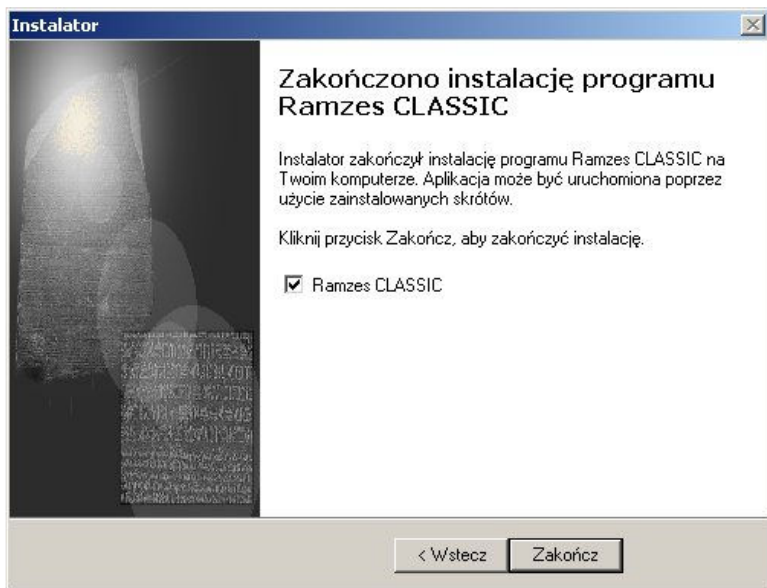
Instalator

Zakończono instalację programu Ramzes CLASSIC

Instalator zakończył instalację programu Ramzes CLASSIC na Twoim komputerze. Aplikacja może być uruchomiona poprzez użycie zainstalowanych skrótów.

Kliknij przycisk Zakończ, aby zakończyć instalację.

Ramzes CLASSIC

< Wstecz

Zakończ